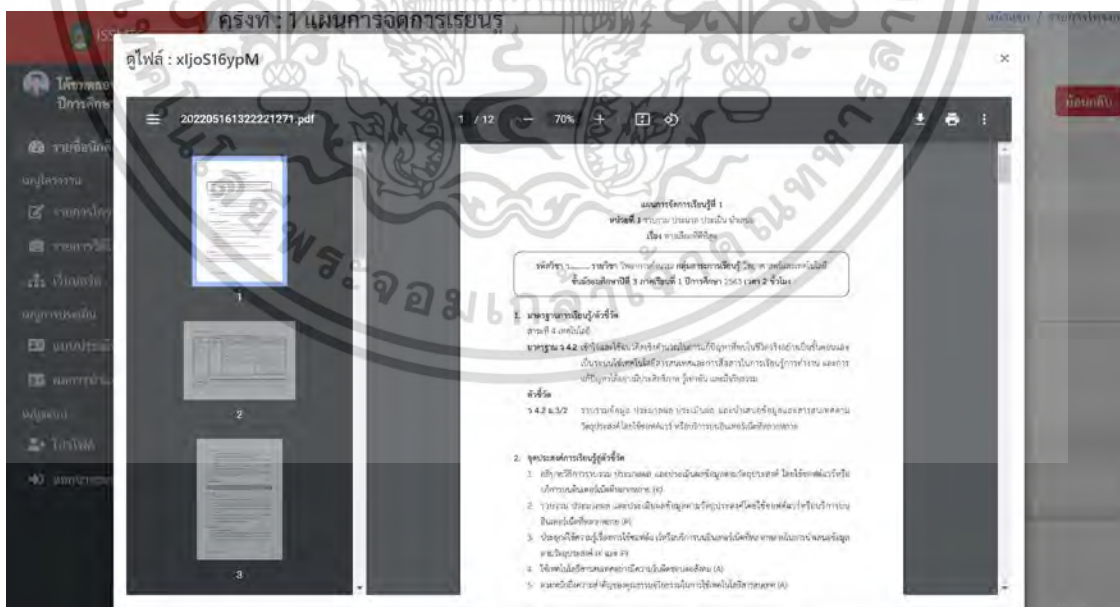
ครั้งที่ 1 แผนการจัดการเรียนรู้

ดูไฟล์ : xljoS16ypM

×

202205161322221271.pdf

1 / 12 — 70% +

1

2

3

แผนการจัดการเรียนรู้ที่ 1
หน่วยที่ 3 รวบรวม ประมวล ประเมิน นำเสนอ
เรื่อง การเลือกใช้ข้อมูล

รหัสวิชา ว....... รายวิชา วิทยาการคำนวณ กลุ่มสาระการเรียนรู้ วิทยาศาสตร์และเทคโนโลยี
ชั้นมัธยมศึกษาปีที่ 3 ภาคเรียนที่ 1 ปีการศึกษา 2563 เวลา 2 ชั่วโมง

1. มาตรฐานการเรียนรู้/ตัวชี้วัด
สาระที่ 4 เทคโนโลยี
มาตรฐาน ว 4.2 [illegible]

ตัวชี้วัด
ว 4.2 ม.3/2 รวบรวมข้อมูล ประมวลผล ประเมินผล และนำเสนอข้อมูลและสารสนเทศตามวัตถุประสงค์ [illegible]

2. จุดประสงค์การเรียนรู้สู่ตัวชี้วัด
1. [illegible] (K)
2. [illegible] (P)
3. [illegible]
4. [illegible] (A)
5. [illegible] (A)

ย้อนกลับ

รายชื่อนักศึกษา

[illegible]